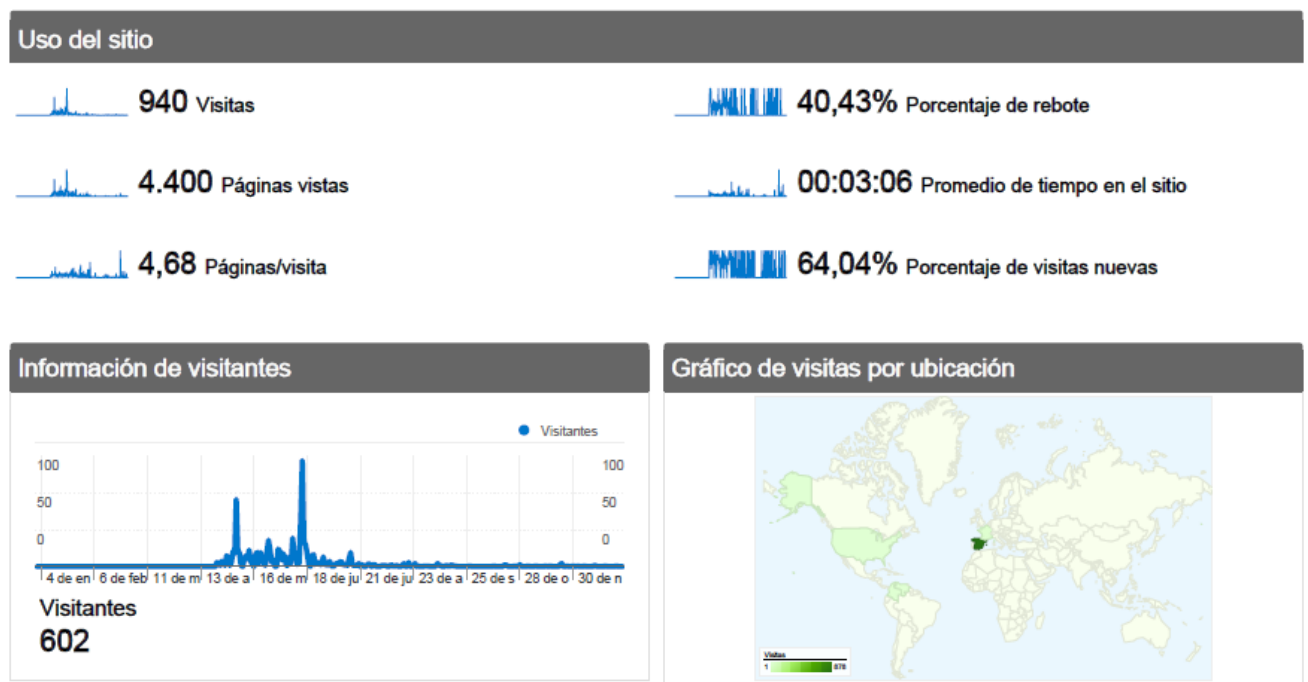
Uso del sitio

940 Visitas

4.400 Páginas vistas

4,68 Páginas/visita

40,43% Porcentaje de rebote

00:03:06 Promedio de tiempo en el sitio

64,04% Porcentaje de visitas nuevas

Información de visitantes

Visitantes

100
50
0

100
50
0

4 de en | 6 de feb | 11 de m | 13 de a | 16 de m | 18 de ju | 21 de ju | 23 de a | 25 de s | 28 de o | 30 de n

Visitantes
602

Gráfico de visitas por ubicación

Visitas
1 878